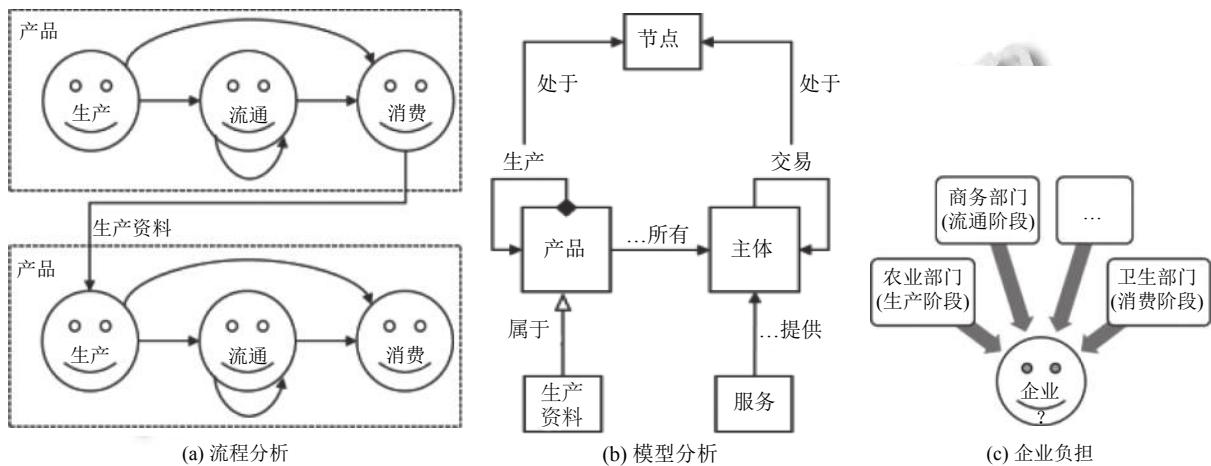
产品

生产

流通

消费

生产资料

产品

生产

流通

消费

(a) 流程分析

节点

处于

处于

生产

交易

产品

…所有

主体

属于

…提供

生产资料

服务

(b) 模型分析

商务部门 (流通阶段)

…

农业部门 (生产阶段)

卫生部门 (消费阶段)

企业 ?

(c) 企业负担